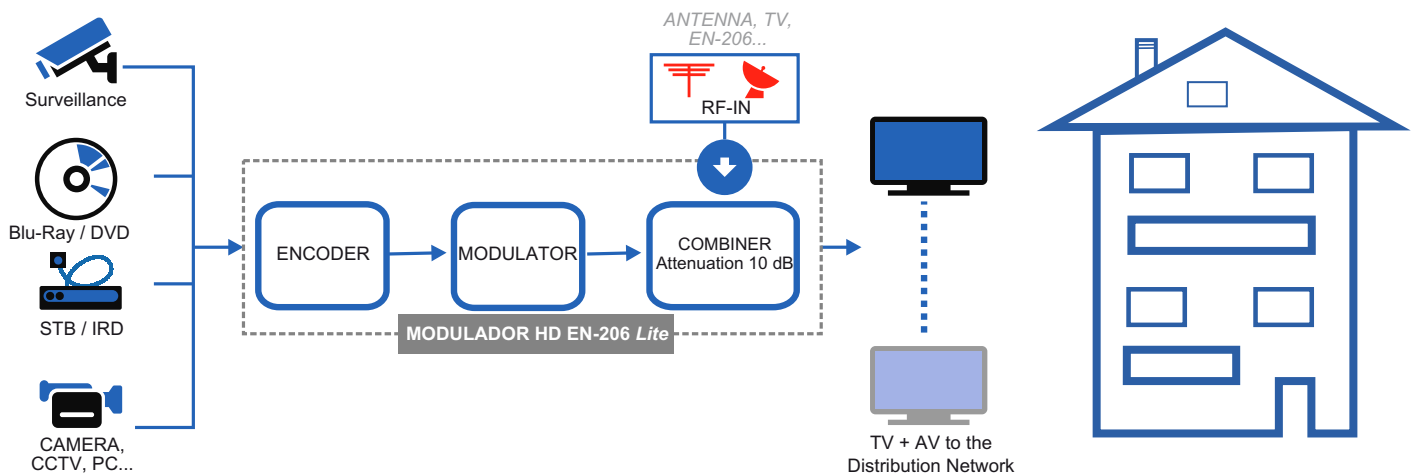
Surveillance

Blu-Ray / DVD

STB / IRD

CAMERA, CCTV, PC...

ANTENNA, TV, EN-206...

RF-IN

ENCODER

MODULATOR

COMBINER
Attenuation 10 dB

MODULADOR HD EN-206 *Lite*

TV + AV to the Distribution Network